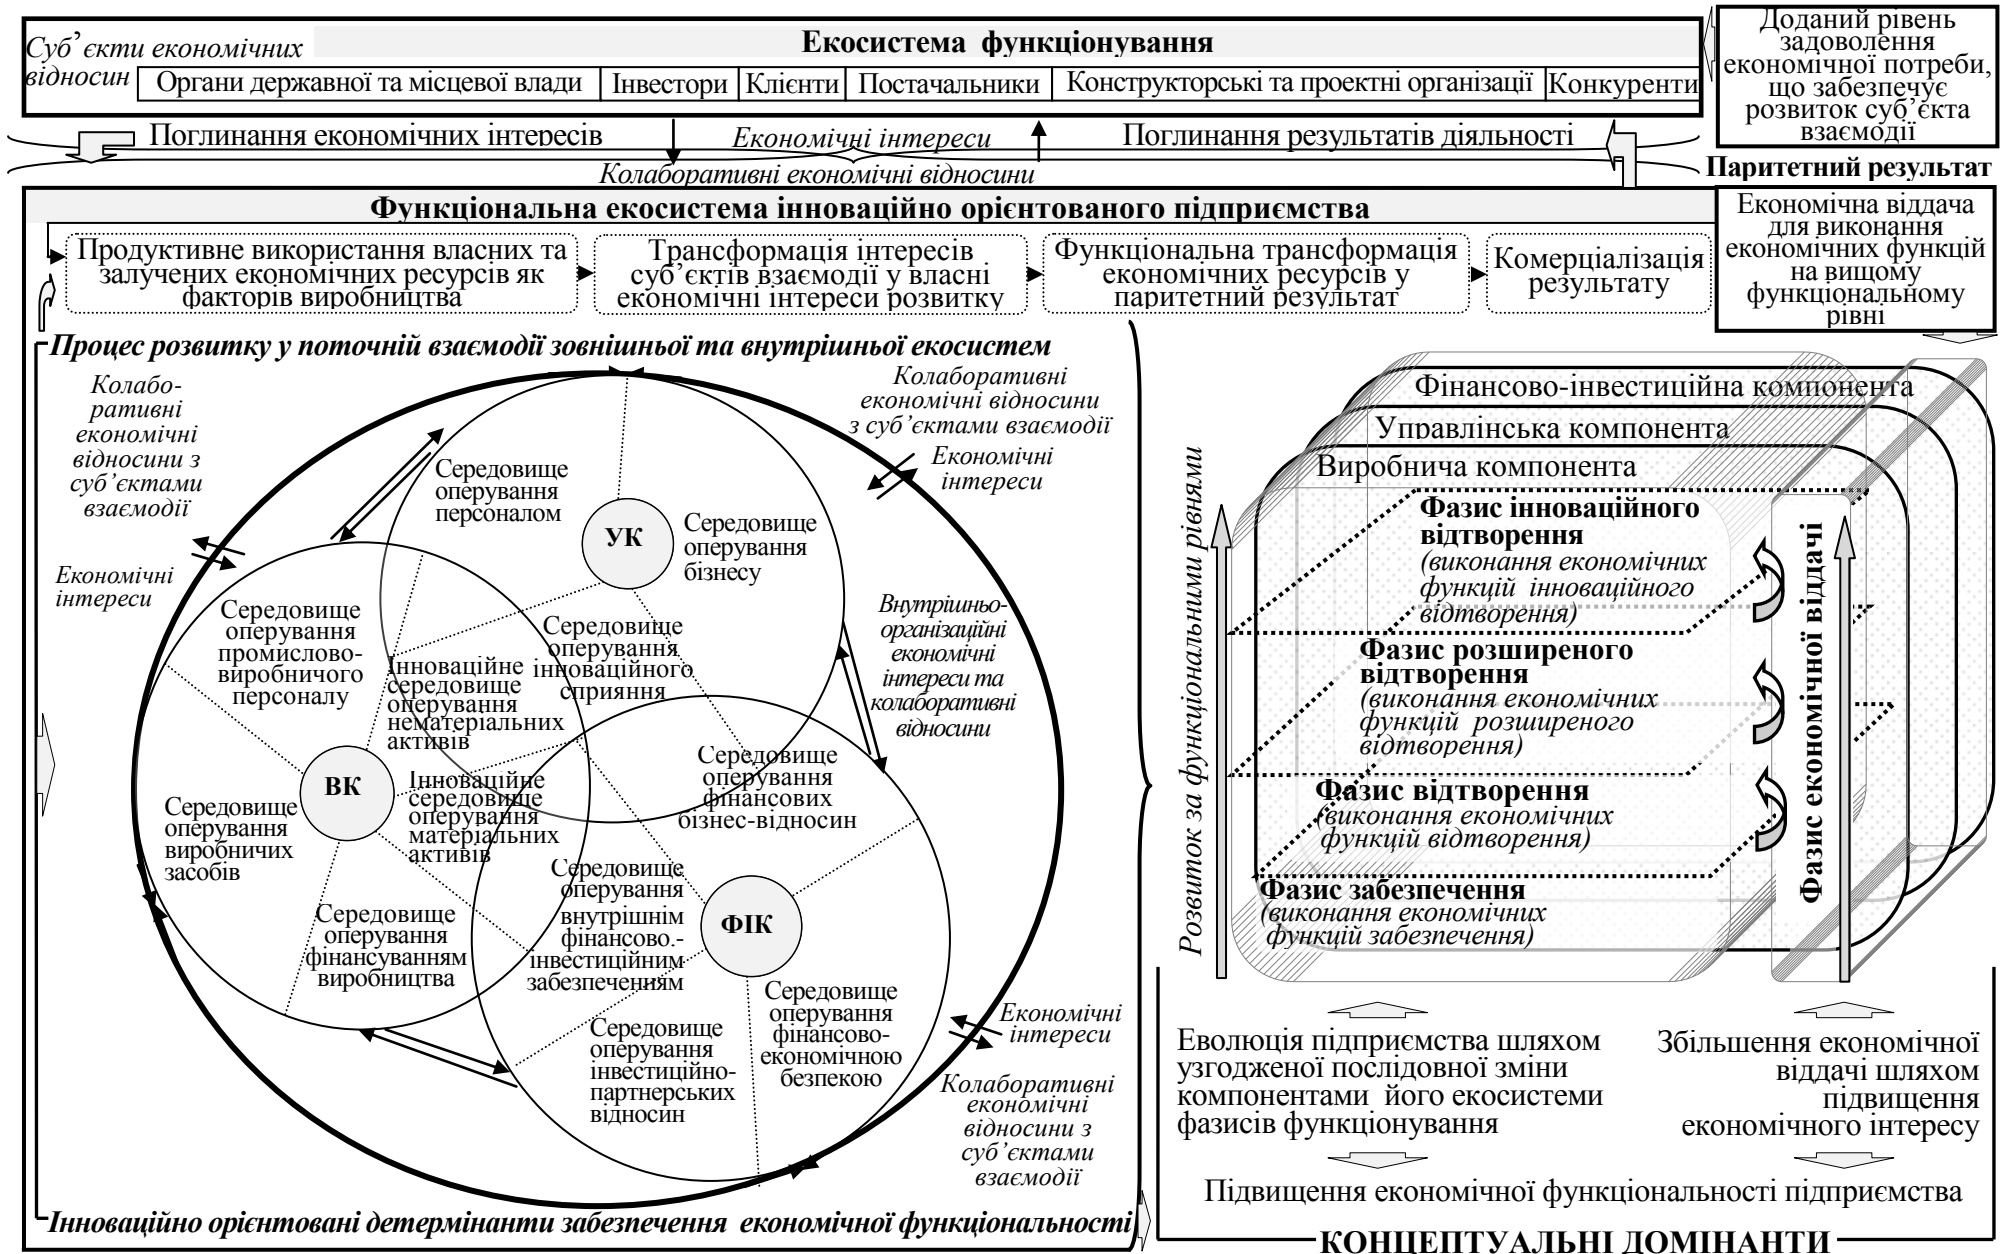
Суб'єкти економічних відносин

Екосистема функціонування

| Органи державної та місцевої влади | Інвестори | Клієнти | Постачальники | Конструкторські та проектні організації | Конкуренти |
|---|---|---|---|---|---|

Доданий рівень задоволення економічної потреби, що забезпечує розвиток суб'єкта взаємодії

Поглинання економічних інтересів

Економічні інтереси

Поглинання результатів діяльності

Колаборативні економічні відносини

Паритетний результат

Функціональна екосистема інноваційно орієнтованого підприємства

Економічна віддача для виконання економічних функцій на вищому функціональному рівні

Продуктивне використання власних та залучених економічних ресурсів як факторів виробництва

Трансформація інтересів суб'єктів взаємодії у власні економічні інтереси розвитку

Функціональна трансформація економічних ресурсів у паритетний результат

Комерціалізація результату

Процес розвитку у поточній взаємодії зовнішньої та внутрішньої екосистем

Колаборативні економічні відносини з суб'єктами взаємодії

Економічні інтереси

Колаборативні економічні відносини з суб'єктами взаємодії

Економічні інтереси

Середовище оперування персоналом

УК

Середовище оперування бізнесу

Середовище оперування промислово-виробничого персоналу

Інноваційне середовище оперування нематеріальних активів

Середовище оперування інноваційного сприяння

Внутрішньо-організаційні економічні інтереси та колаборативні відносини

Середовище оперування фінансових бізнес-відносин

ВК

Інноваційне середовище оперування матеріальних активів

Середовище оперування виробничих засобів

Середовище оперування внутрішнім фінансово-інвестиційним забезпеченням

ФІК

Середовище оперування фінансуванням виробництва

Середовище оперування фінансово-економічною безпекою

Середовище оперування інвестиційно-партнерських відносин

Економічні інтереси

Колаборативні економічні відносини з суб'єктами взаємодії

Інноваційно орієнтовані детермінанти забезпечення економічної функціональності

Фінансово-інвестиційна компонента

Управлінська компонента

Виробнича компонента

Розвиток за функціональними рівнями

Фазис інноваційного відтворення (виконання економічних функцій інноваційного відтворення)

Фазис розширеного відтворення (виконання економічних функцій розширеного відтворення)

Фазис відтворення (виконання економічних функцій відтворення)

Фазис забезпечення (виконання економічних функцій забезпечення)

Фазис економічної віддачі

Еволюція підприємства шляхом узгодженої послідовної зміни компонентами його екосистеми фазисів функціонування

Збільшення економічної віддачі шляхом підвищення економічного інтересу

Підвищення економічної функціональності підприємства

КОНЦЕПТУАЛЬНІ ДОМІНАНТИ